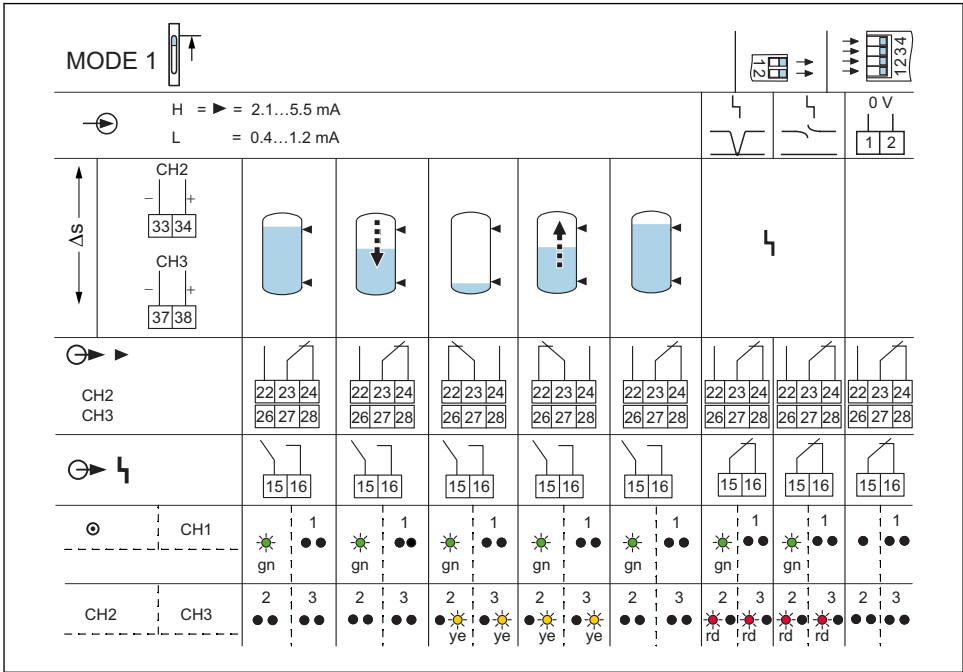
MODE 1

12

1234

H = ► = 2.1…5.5 mA
L = 0.4…1.2 mA

0 V

| 1 | 2 |

ΔS

CH2
– +
| 33 | 34 |

CH3
– +
| 37 | 38 |

CH2
CH3

| 22 | 23 | 24 |
| 26 | 27 | 28 |

| 22 | 23 | 24 |
| 26 | 27 | 28 |

| 22 | 23 | 24 |
| 26 | 27 | 28 |

| 22 | 23 | 24 |
| 26 | 27 | 28 |

| 22 | 23 | 24 |
| 26 | 27 | 28 |

| 22 | 23 | 24 |
| 26 | 27 | 28 |

| 22 | 23 | 24 |
| 26 | 27 | 28 |

| 22 | 23 | 24 |
| 26 | 27 | 28 |

| 15 | 16 | | 15 | 16 | | 15 | 16 | | 15 | 16 | | 15 | 16 | | 15 | 16 | | 15 | 16 | | 15 | 16 |

CH1

1 gn 1 gn 1 gn 1 gn 1 gn 1 gn 1 gn 1 1

CH2 CH3

2 3 2 3 2 ye 3 ye 2 ye 3 ye 2 3 2 rd 3 rd 2 rd 3 rd 2 3